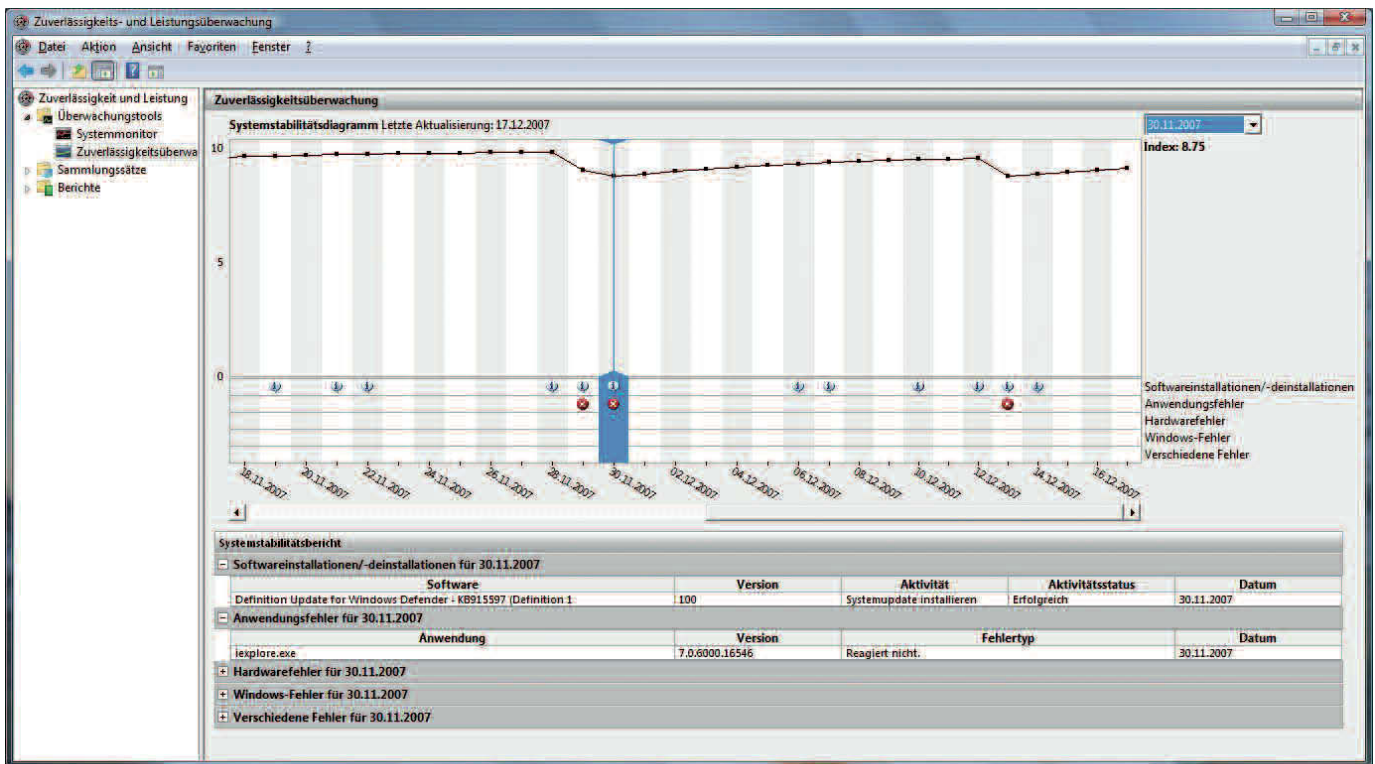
Zuverlässigkeits- und Leistungsüberwachung

Datei Aktion Ansicht Favoriten Fenster ?

Zuverlässigkeit und Leistung
Überwachungstools
Systemmonitor
Zuverlässigkeitsüberwa
Sammlungssätze
Berichte

Zuverlässigkeitsüberwachung

Systemstabilitätsdiagramm Letzte Aktualisierung: 17.12.2007

30.11.2007
Index: 8.75

10
5
0

Softwareinstallationen/-deinstallationen
Anwendungsfehler
Hardwarefehler
Windows-Fehler
Verschiedene Fehler

18.11.2007 20.11.2007 22.11.2007 24.11.2007 26.11.2007 28.11.2007 30.11.2007 02.12.2007 04.12.2007 06.12.2007 08.12.2007 10.12.2007 12.12.2007 14.12.2007 16.12.2007

Systemstabilitätsbericht

Softwareinstallationen/-deinstallationen für 30.11.2007

| Software | Version | Aktivität | Aktivitätsstatus | Datum |
|---|---|---|---|---|
| Definition Update for Windows Defender - KB915597 (Definition 1 | 100 | Systemupdate installieren | Erfolgreich | 30.11.2007 |

Anwendungsfehler für 30.11.2007

| Anwendung | Version | Fehlertyp | Datum |
|---|---|---|---|
| iexplore.exe | 7.0.6000.16546 | Reagiert nicht. | 30.11.2007 |

Hardwarefehler für 30.11.2007
Windows-Fehler für 30.11.2007
Verschiedene Fehler für 30.11.2007